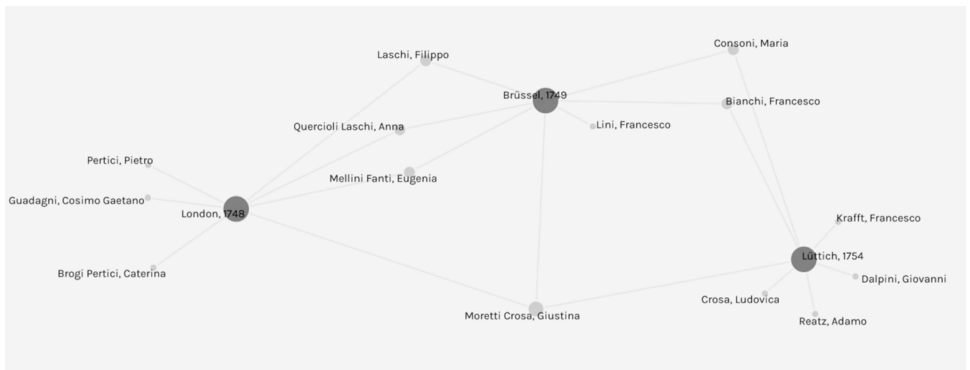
Laschi, Filippo

Consoni, Maria

Brüssel, 1749

Bianchi, Francesco

Quercioli Laschi, Anna

Lini, Francesco

Pertici, Pietro

Mellini Fanti, Eugenia

Guadagni, Cosimo Gaetano

London, 1748

Krafft, Francesco

Lüttich, 1754

Brogi Pertici, Caterina

Dalpini, Giovanni

Crosa, Ludovica

Moretti Crosa, Giustina

Reatz, Adamo